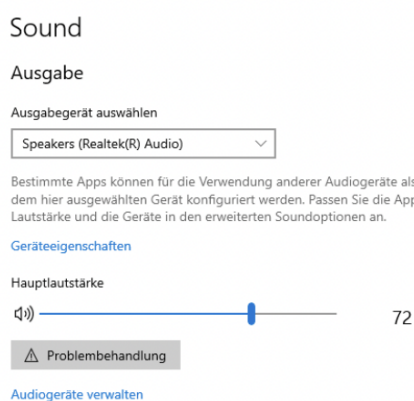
Sound

Ausgabe

Ausgabegerät auswählen

Speakers (Realtek(R) Audio)

Bestimmte Apps können für die Verwendung anderer Audiogeräte als dem hier ausgewählten Gerät konfiguriert werden. Passen Sie die App Lautstärke und die Geräte in den erweiterten Soundoptionen an.

Geräteeigenschaften

Hauptlautstärke

72

Problembehandlung

Audiogeräte verwalten